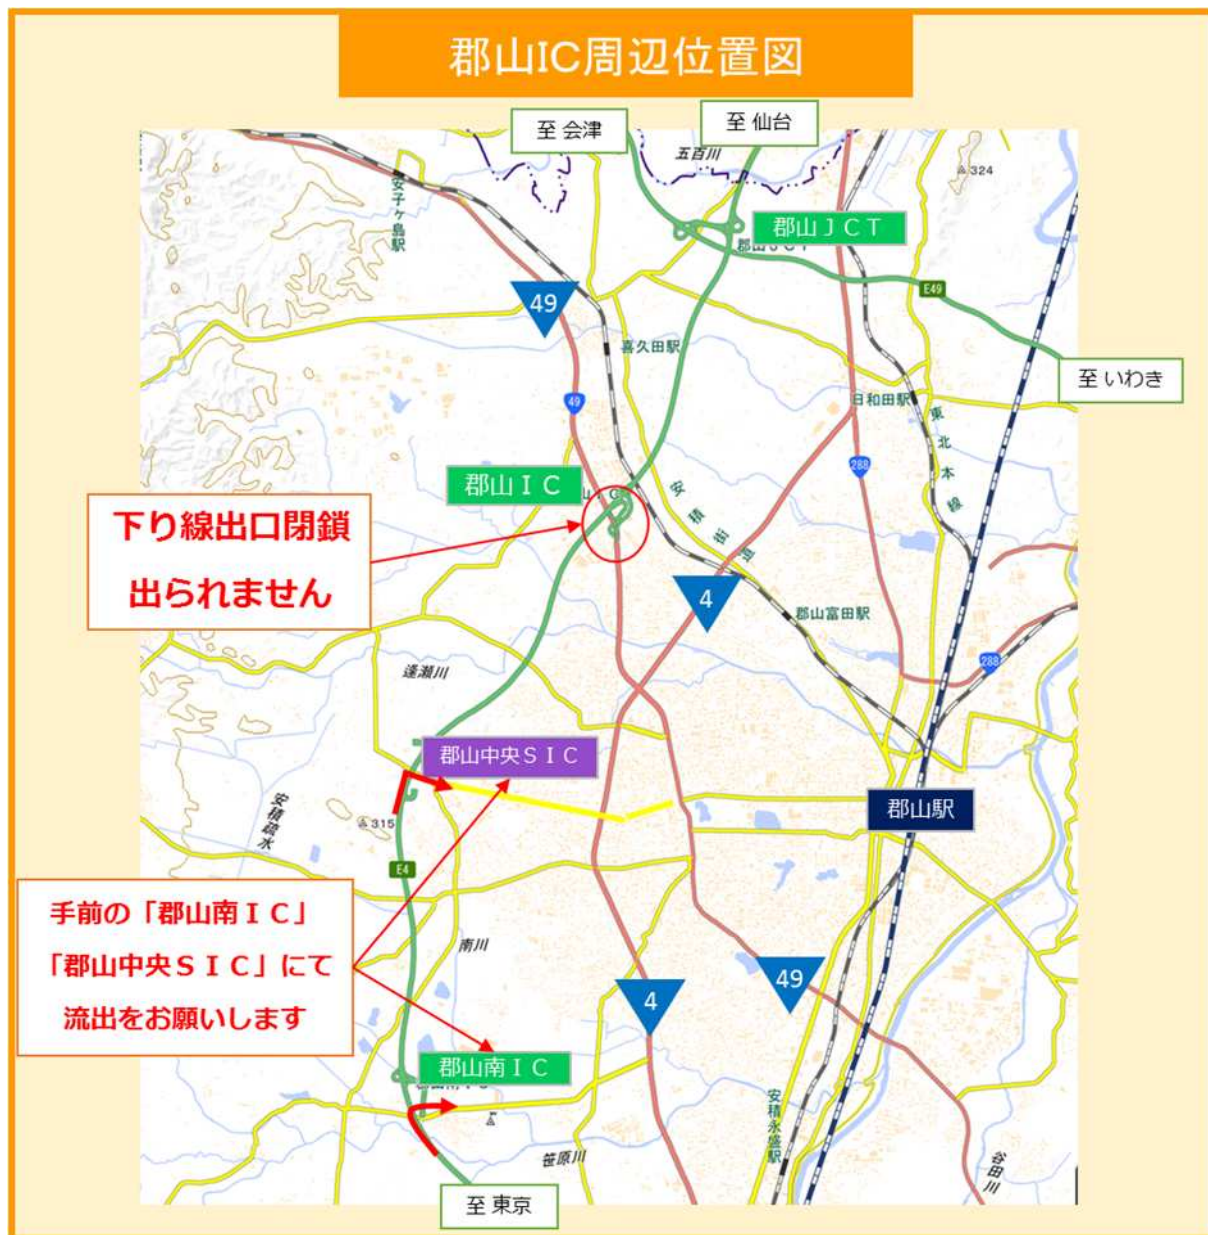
郡山IC周辺位置図

至 会津

至 仙台

五百川

324

安子ヶ島駅

郡山ＪＣＴ

E49

49

喜久田駅

至 いわき

49

日和田駅

東北本線

288

郡山ＩＣ

安積街道

下り線出口閉鎖
出られません

4

郡山富田駅

逢瀬川

288

郡山中央ＳＩＣ

郡山駅

安積疏水

315

E4

手前の「郡山南ＩＣ」
「郡山中央ＳＩＣ」にて
流出をお願いします

南川

49

4

郡山南ＩＣ

安積永盛駅

笹原川

谷田川

至 東京